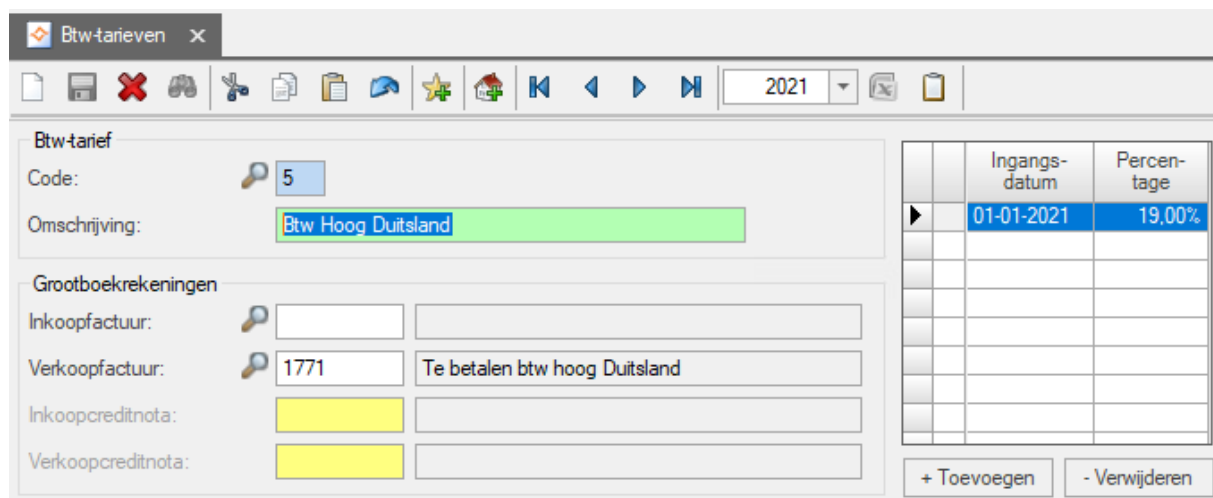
Btw-tarieven ×

2021

Btw-tarief
Code: 5
Omschrijving: Btw Hoog Duitsland

Grootboekrekeningen
Inkoopfactuur:
Verkoopfactuur: 1771 Te betalen btw hoog Duitsland
Inkoopcreditnota:
Verkoopcreditnota:

| | Ingangsdatum | Percentage |
|---|---|---|
| ▶ | 01-01-2021 | 19,00% |

+ Toevoegen
- Verwijderen